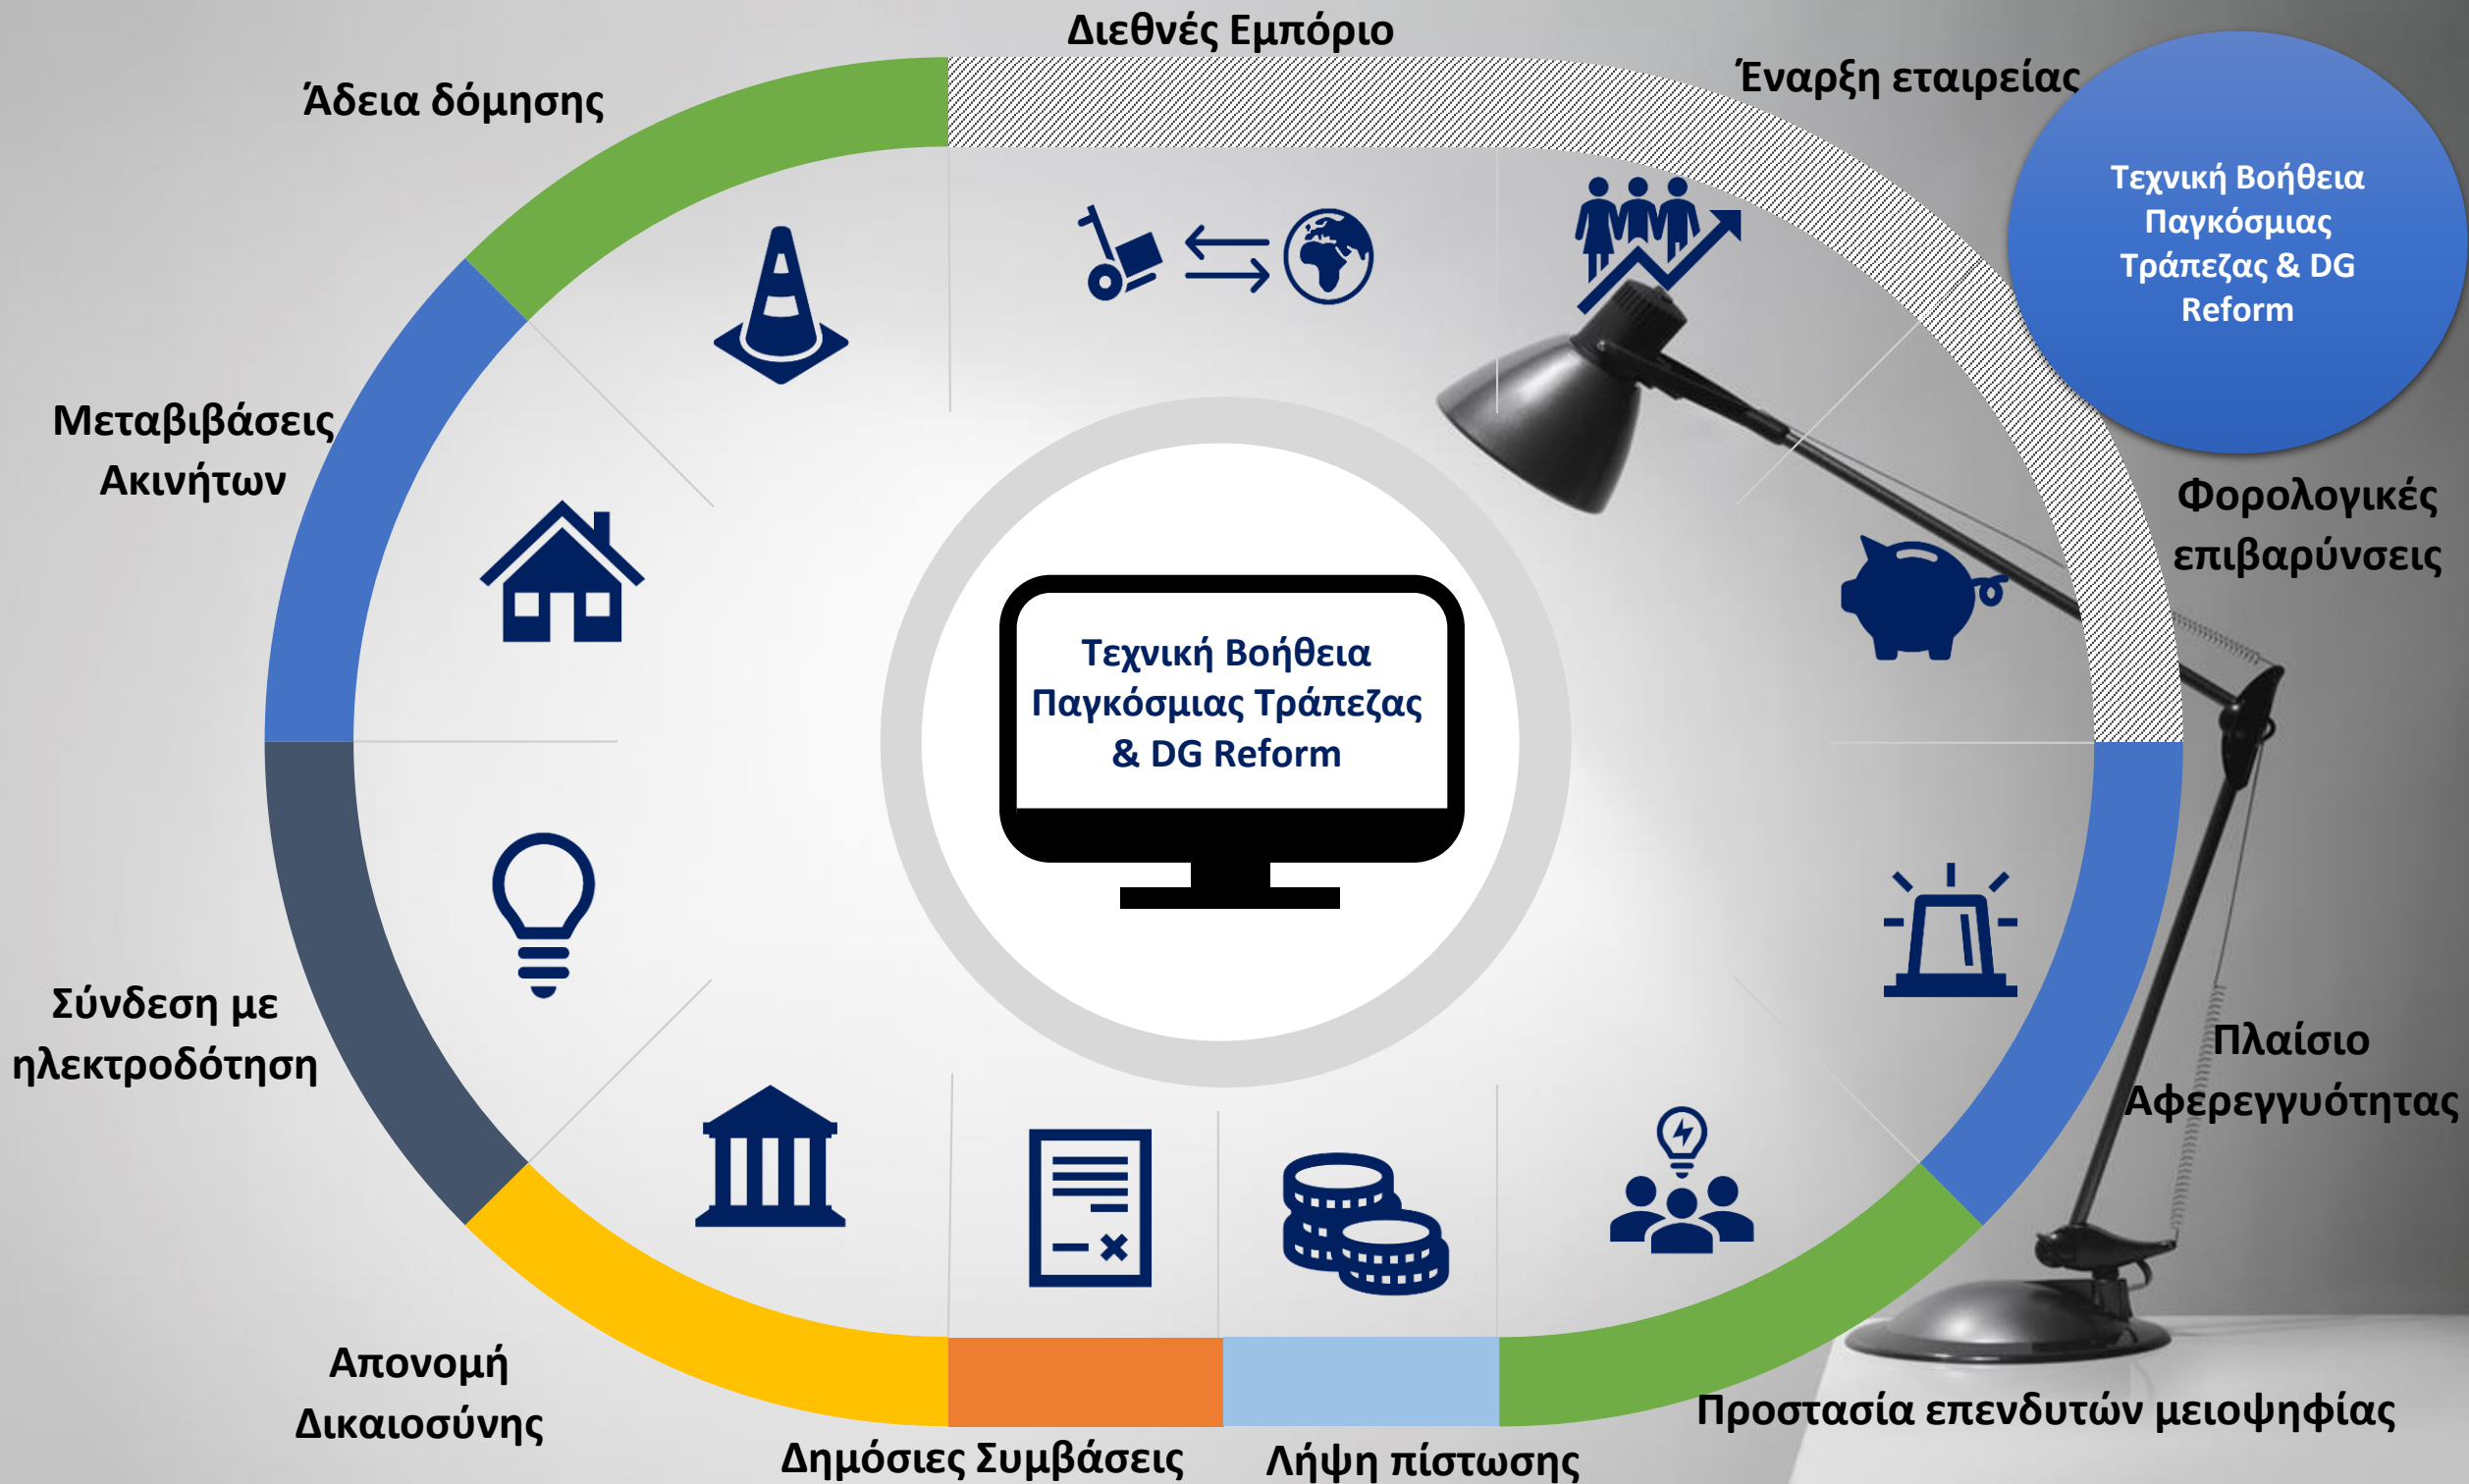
Διεθνές Εμπόριο

Έναρξη εταιρείας

Άδεια δόμησης

Τεχνική Βοήθεια Παγκόσμιας Τράπεζας & DG Reform

Μεταβιβάσεις Ακινήτων

Φορολογικές επιβαρύνσεις

Τεχνική Βοήθεια Παγκόσμιας Τράπεζας & DG Reform

Σύνδεση με ηλεκτροδότηση

Πλαίσιο Αφερεγγυότητας

Απονομή Δικαιοσύνης

Προστασία επενδυτών μειοψηφίας

Δημόσιες Συμβάσεις

Λήψη πίστωσης